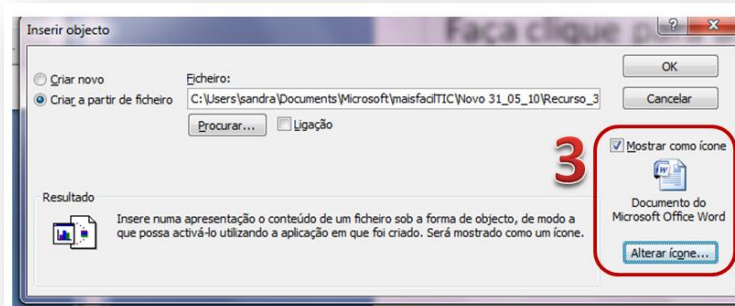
Inserir objecto

Faça clique p

?

X

Criar novo

Criar a partir de ficheiro

Ficheiro:

C:\Users\sandra\Documents\Microsoft\maisfacilTIC\Novo 31_05_10\Recurso_3

Procurar...

Ligação

OK

Cancelar

3

Mostrar como ícone

Documento do Microsoft Office Word

Resultado

Insere numa apresentação o conteúdo de um ficheiro sob a forma de objecto, de modo a que possa activá-lo utilizando a aplicação em que foi criado. Será mostrado como um ícone.

Alterar ícone...